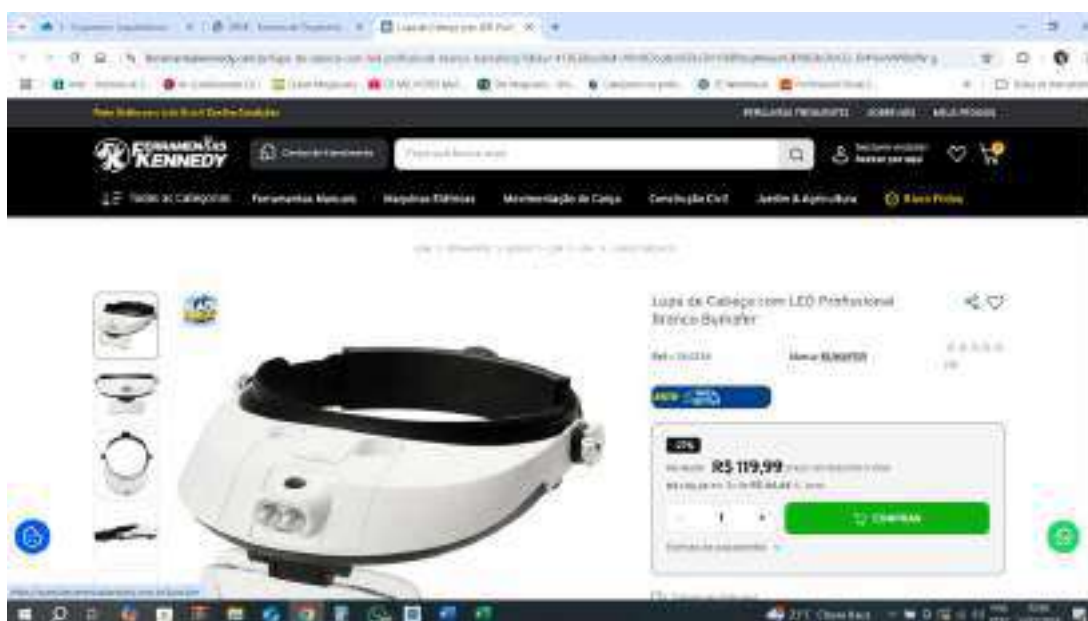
FERRAMENTAS KENNEDY

Todas as Categorias

Ferramentas Manuais

Máquinas Elétricas

Movimentação de Carga

Construção Civil

Jardim & Agricultura

Lupa de Cabeça com LED Profissional Branco Byfrafer

R$ 119,99

1

COMPRAR